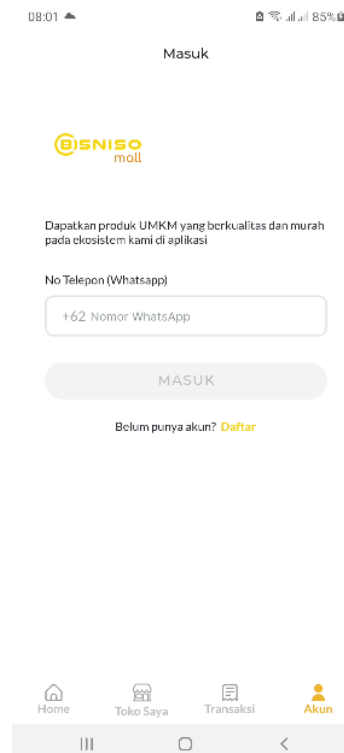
08:01 85%

Masuk

BISNISO mall

Dapatkan produk UMKM yang berkualitas dan murah pada ekosistem kami di aplikasi

No Telepon (Whatsapp)

+62 Nomor WhatsApp

MASUK

Belum punya akun? Daftar

Home
Toko Saya
Transaksi
Akun